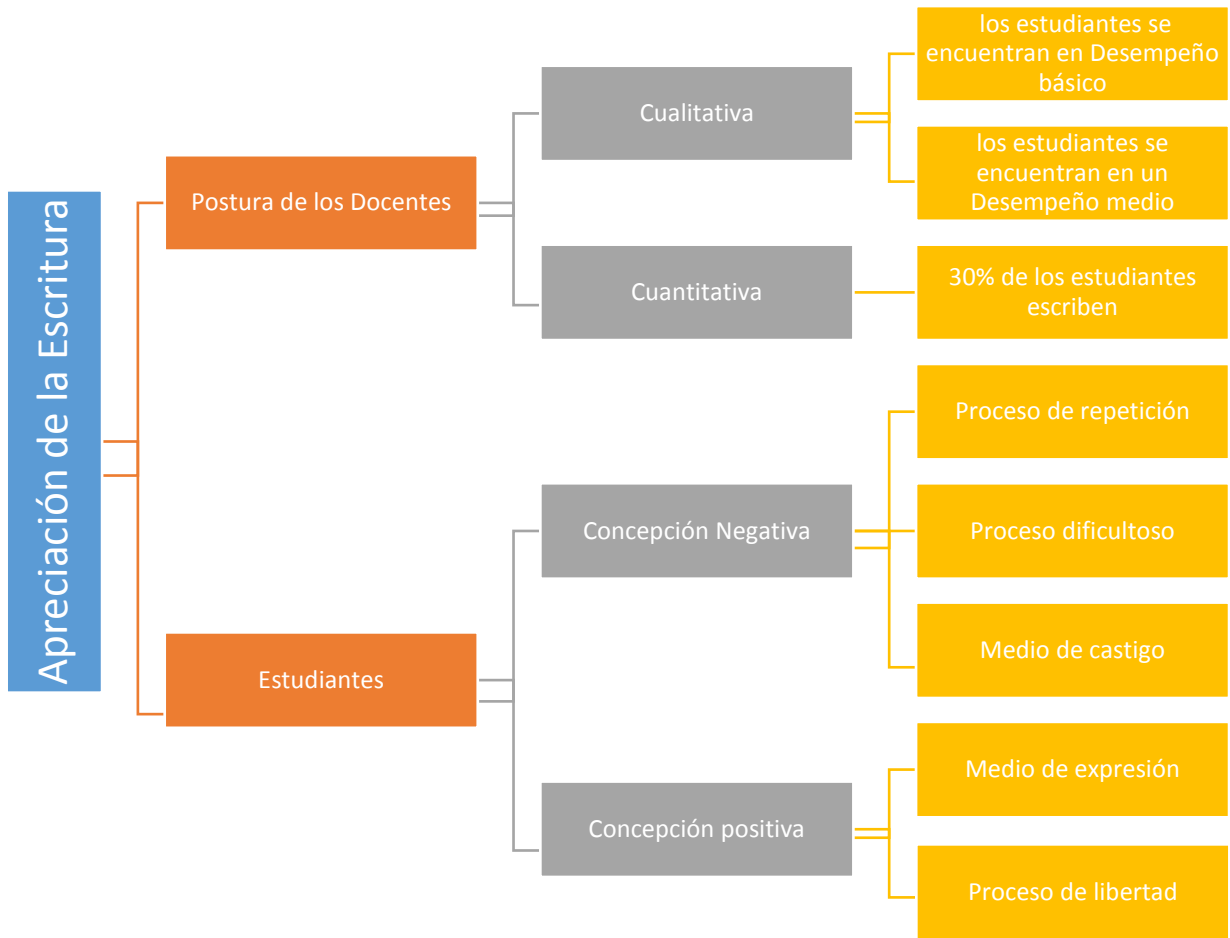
Apreciación de la Escritura

Postura de los Docentes

Cualitativa

los estudiantes se encuentran en Desempeño básico

los estudiantes se encuentran en un Desempeño medio

Cuantitativa

30% de los estudiantes escriben

Estudiantes

Concepción Negativa

Proceso de repetición

Proceso dificultoso

Medio de castigo

Concepción positiva

Medio de expresión

Proceso de libertad